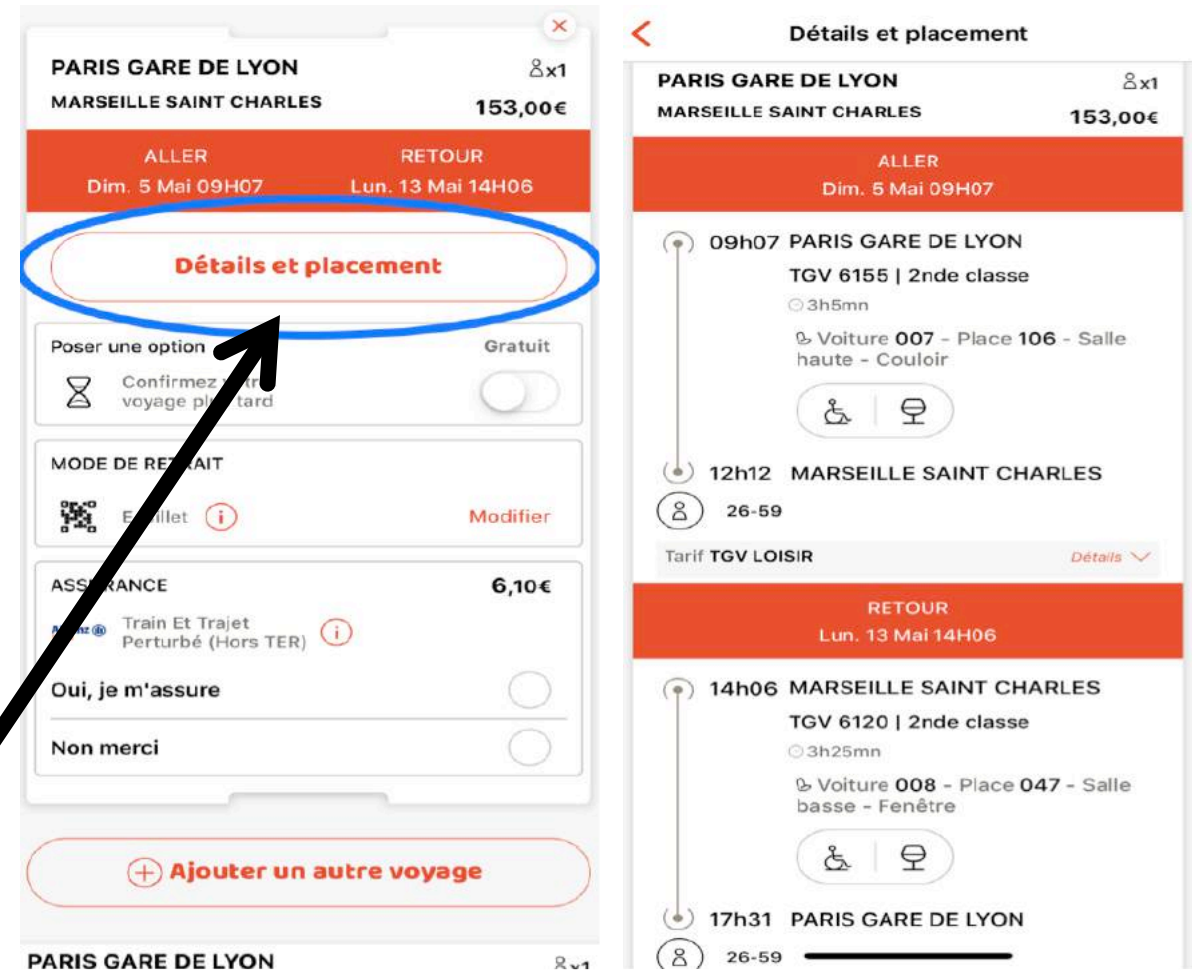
×

PARIS GARE DE LYON x1
MARSEILLE SAINT CHARLES 153,00€

ALLER
Dim. 5 Mai 09H07

RETOUR
Lun. 13 Mai 14H06

Détails et placement

Poser une option
Gratuit
Confirmez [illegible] voyage pl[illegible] tard

MODE DE RE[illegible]AIT
E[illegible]illet
Modifier

ASS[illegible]RANCE
6,10€
Train Et Trajet Perturbé (Hors TER)
Oui, je m'assure
Non merci

Ajouter un autre voyage

PARIS GARE DE LYON x1

Détails et placement

PARIS GARE DE LYON x1
MARSEILLE SAINT CHARLES 153,00€

ALLER
Dim. 5 Mai 09H07

09h07 PARIS GARE DE LYON
TGV 6155 | 2nde classe
3h5mn
Voiture 007 - Place 106 - Salle haute - Couloir

12h12 MARSEILLE SAINT CHARLES
26-59

Tarif TGV LOISIR
Détails

RETOUR
Lun. 13 Mai 14H06

14h06 MARSEILLE SAINT CHARLES
TGV 6120 | 2nde classe
3h25mn
Voiture 008 - Place 047 - Salle basse - Fenêtre

17h31 PARIS GARE DE LYON
26-59